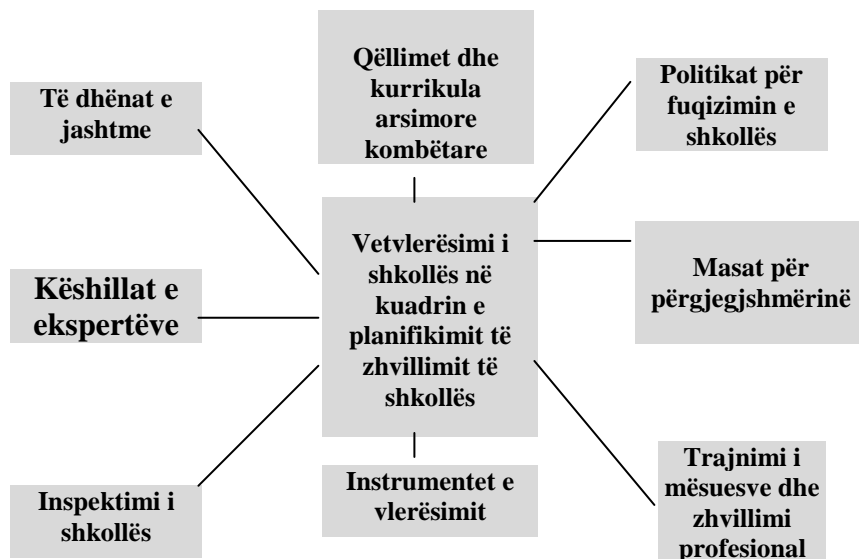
Qëllimet dhe kurrikula arsimore kombëtare

Të dhënat e jashtme

Politikat për fuqizimin e shkollës

Vetvlerësimi i shkollës në kuadrin e planifikimit të zhvillimit të shkollës

Këshillat e ekspertëve

Masat për përgjegjshmërinë

Inspektimi i shkollës

Instrumentet e vlerësimit

Trajnimi i mësuesve dhe zhvillimi profesional